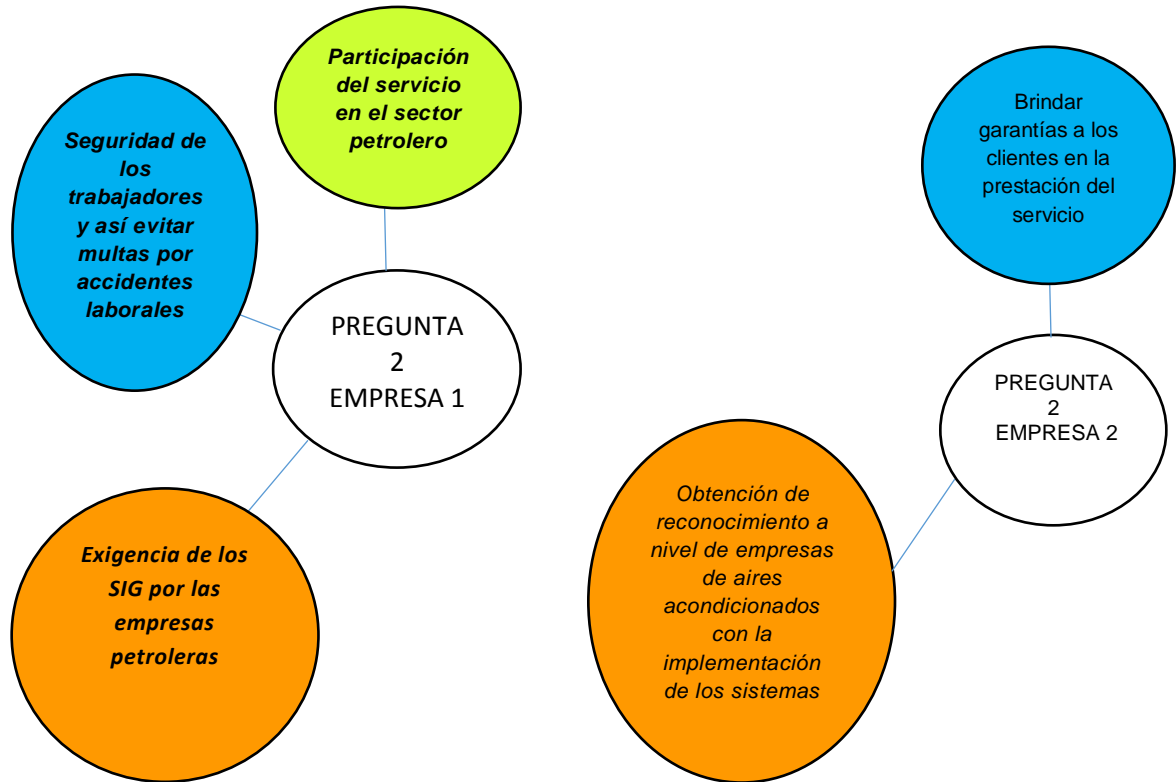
Participación del servicio en el sector petrolero

Seguridad de los trabajadores y así evitar multas por accidentes laborales

PREGUNTA 2 EMPRESA 1

Exigencia de los SIG por las empresas petroleras

Brindar garantías a los clientes en la prestación del servicio

PREGUNTA 2 EMPRESA 2

Obtención de reconocimiento a nivel de empresas de aires acondicionados con la implementación de los sistemas